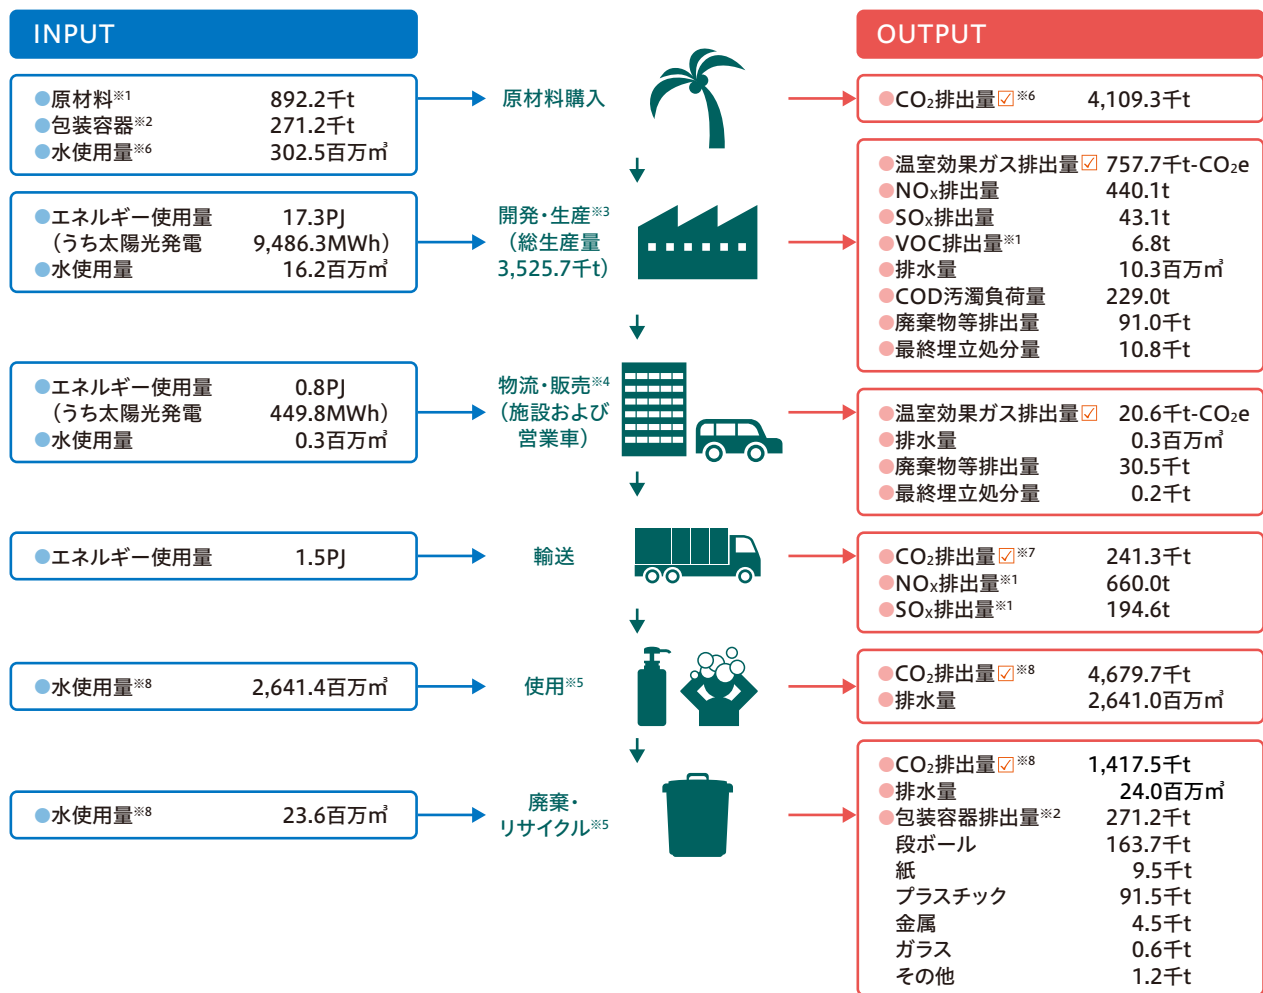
INPUT

OUTPUT

●原材料※1 892.2千t
●包装容器※2 271.2千t
●水使用量※6 302.5百万㎥

原材料購入

●$CO_2$排出量☑※6 4,109.3千t

●エネルギー使用量 17.3PJ
（うち太陽光発電 9,486.3MWh）
●水使用量 16.2百万㎥

開発・生産※3
（総生産量
3,525.7千t）

●温室効果ガス排出量☑ 757.7千t-$CO_2$e
●$NO_x$排出量 440.1t
●$SO_x$排出量 43.1t
●VOC排出量※1 6.8t
●排水量 10.3百万㎥
●COD汚濁負荷量 229.0t
●廃棄物等排出量 91.0千t
●最終埋立処分量 10.8千t

●エネルギー使用量 0.8PJ
（うち太陽光発電 449.8MWh）
●水使用量 0.3百万㎥

物流・販売※4
（施設および
営業車）

●温室効果ガス排出量☑ 20.6千t-$CO_2$e
●排水量 0.3百万㎥
●廃棄物等排出量 30.5千t
●最終埋立処分量 0.2千t

●エネルギー使用量 1.5PJ

輸送

●$CO_2$排出量☑※7 241.3千t
●$NO_x$排出量※1 660.0t
●$SO_x$排出量※1 194.6t

●水使用量※8 2,641.4百万㎥

使用※5

●$CO_2$排出量☑※8 4,679.7千t
●排水量 2,641.0百万㎥

●水使用量※8 23.6百万㎥

廃棄・
リサイクル※5

●$CO_2$排出量☑※8 1,417.5千t
●排水量 24.0百万㎥
●包装容器排出量※2 271.2千t
段ボール 163.7千t
紙 9.5千t
プラスチック 91.5千t
金属 4.5千t
ガラス 0.6千t
その他 1.2千t